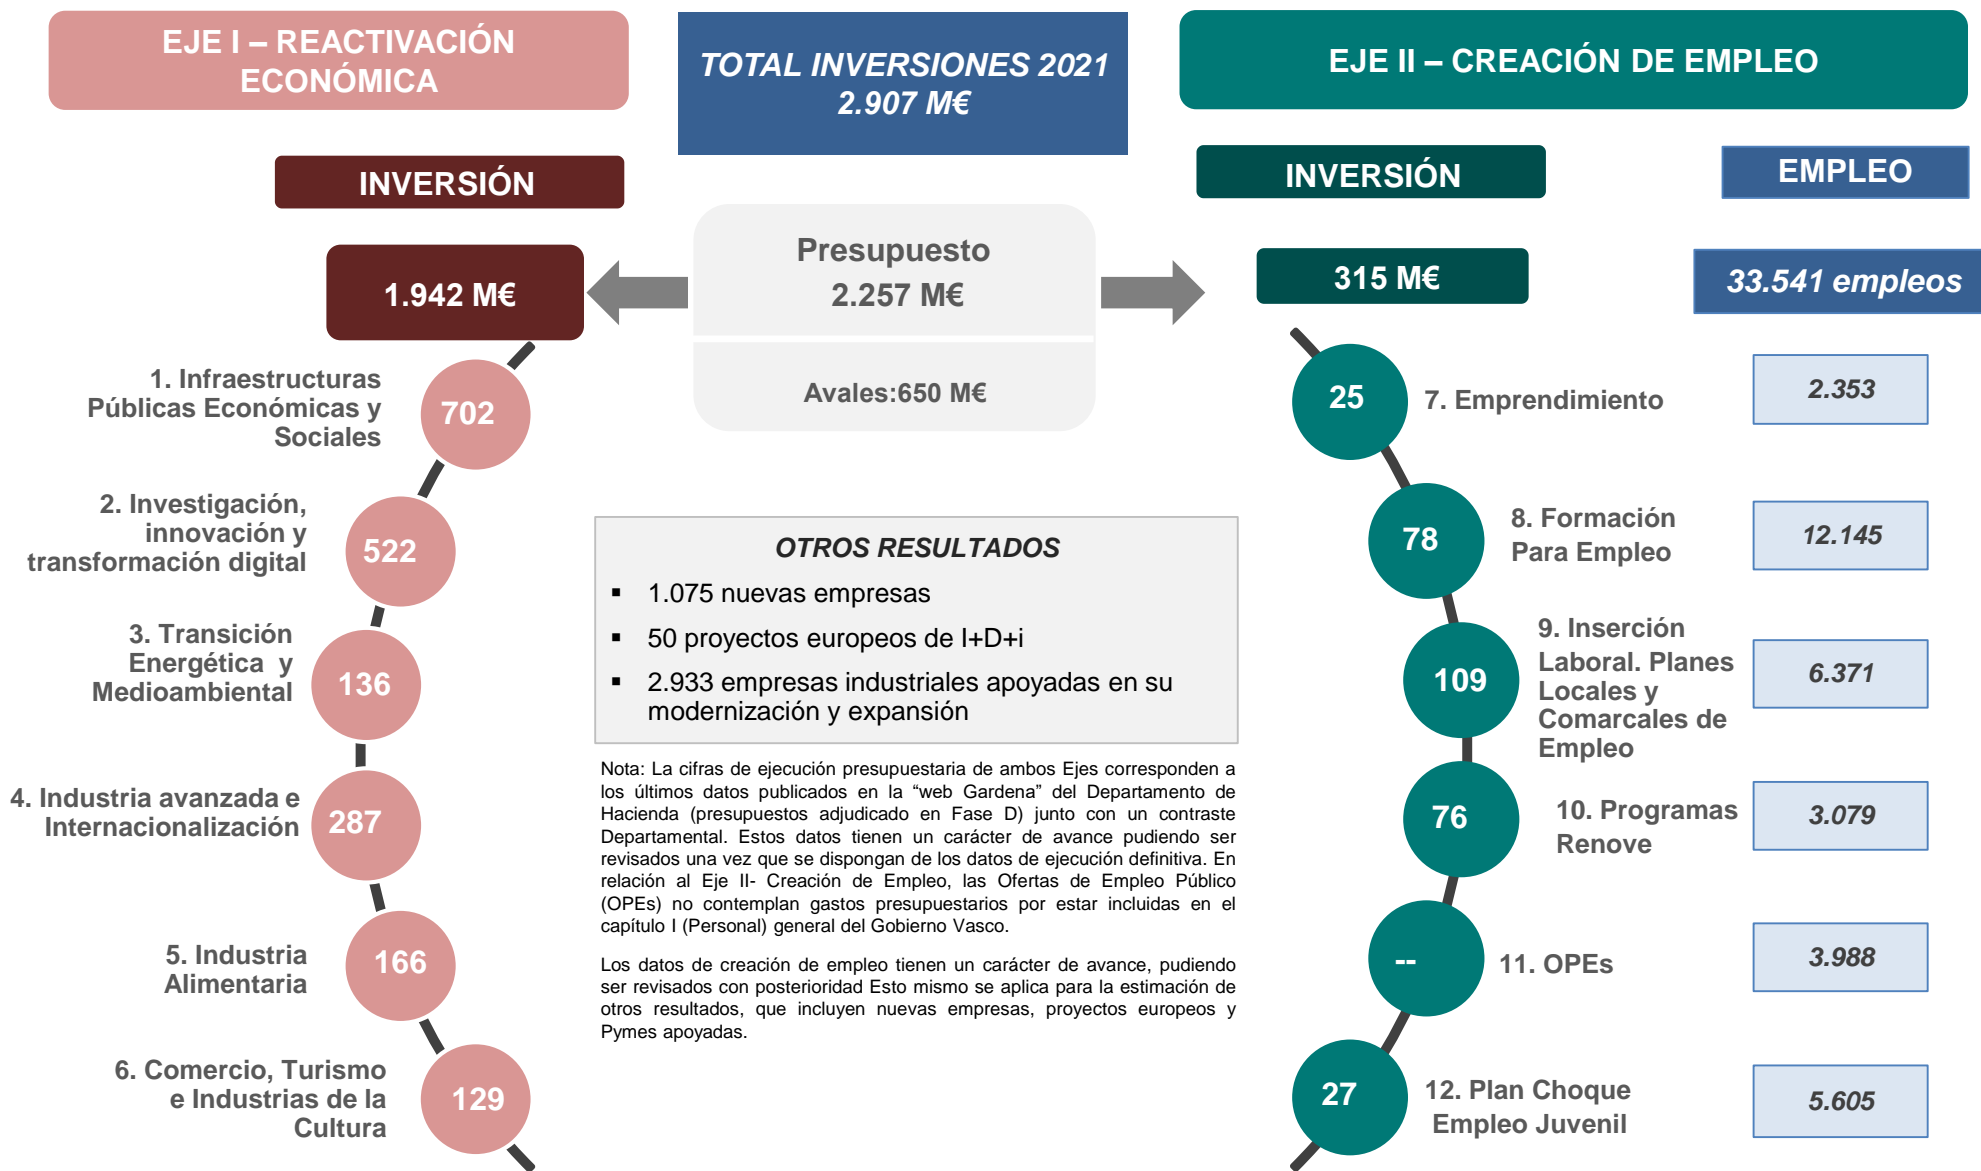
EJE I – REACTIVACIÓN ECONÓMICA

TOTAL INVERSIONES 2021
2.907 M€

EJE II – CREACIÓN DE EMPLEO

INVERSIÓN

INVERSIÓN

EMPLEO

1.942 M€

Presupuesto
2.257 M€

Avales:650 M€

315 M€

33.541 empleos

1. Infraestructuras Públicas Económicas y Sociales
702

2. Investigación, innovación y transformación digital
522

3. Transición Energética y Medioambiental
136

4. Industria avanzada e Internacionalización
287

5. Industria Alimentaria
166

6. Comercio, Turismo e Industrias de la Cultura
129

OTROS RESULTADOS
▪ 1.075 nuevas empresas
▪ 50 proyectos europeos de I+D+i
▪ 2.933 empresas industriales apoyadas en su modernización y expansión

Nota: La cifras de ejecución presupuestaria de ambos Ejes corresponden a los últimos datos publicados en la “web Gardena” del Departamento de Hacienda (presupuestos adjudicado en Fase D) junto con un contraste Departamental. Estos datos tienen un carácter de avance pudiendo ser revisados una vez que se dispongan de los datos de ejecución definitiva. En relación al Eje II- Creación de Empleo, las Ofertas de Empleo Público (OPEs) no contemplan gastos presupuestarios por estar incluidas en el capítulo I (Personal) general del Gobierno Vasco.

Los datos de creación de empleo tienen un carácter de avance, pudiendo ser revisados con posterioridad Esto mismo se aplica para la estimación de otros resultados, que incluyen nuevas empresas, proyectos europeos y Pymes apoyadas.

25
7. Emprendimiento
2.353

78
8. Formación Para Empleo
12.145

109
9. Inserción Laboral. Planes Locales y Comarcales de Empleo
6.371

76
10. Programas Renove
3.079

--
11. OPEs
3.988

27
12. Plan Choque Empleo Juvenil
5.605